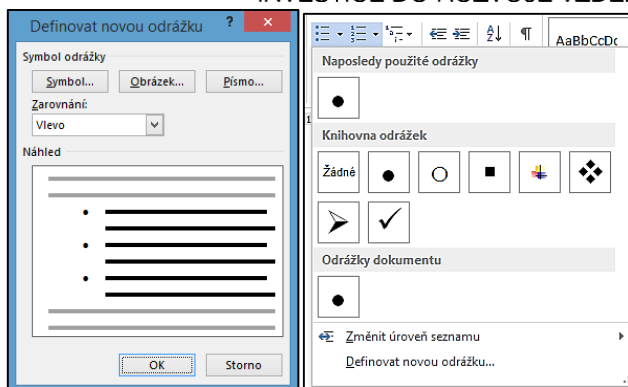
Definovat novou odrážku

Symbol odrážky

Symbol... Obrázek... Písmo...

Zarovnání:

Vlevo

Náhled

OK Storno

AaBbCcDc

Naposledy použité odrážky

Knihovna odrážek

Žádné

Odrážky dokumentu

Změnit úroveň seznamu

Definovat novou odrážku...